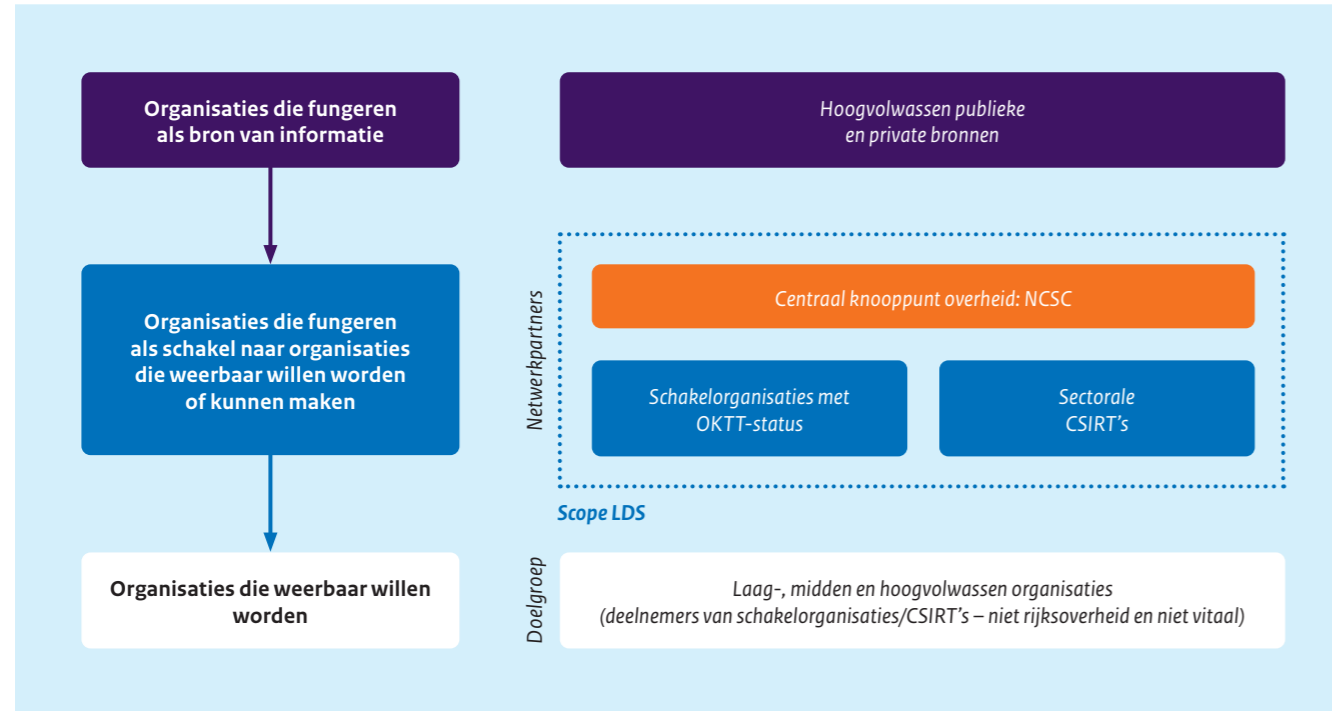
Organisaties die fungeren als bron van informatie

Hoogvolwassen publieke en private bronnen

Organisaties die fungeren als schakel naar organisaties die weerbaar willen worden of kunnen maken

Netwerkpartners

Centraal knooppunt overheid: NCSC

Schakelorganisaties met OKTT-status

Sectorale CSIRT's

Scope LDS

Organisaties die weerbaar willen worden

Doelgroep

Laag-, midden en hoogvolwassen organisaties (deelnemers van schakelorganisaties/CSIRT's – niet rijksoverheid en niet vitaal)